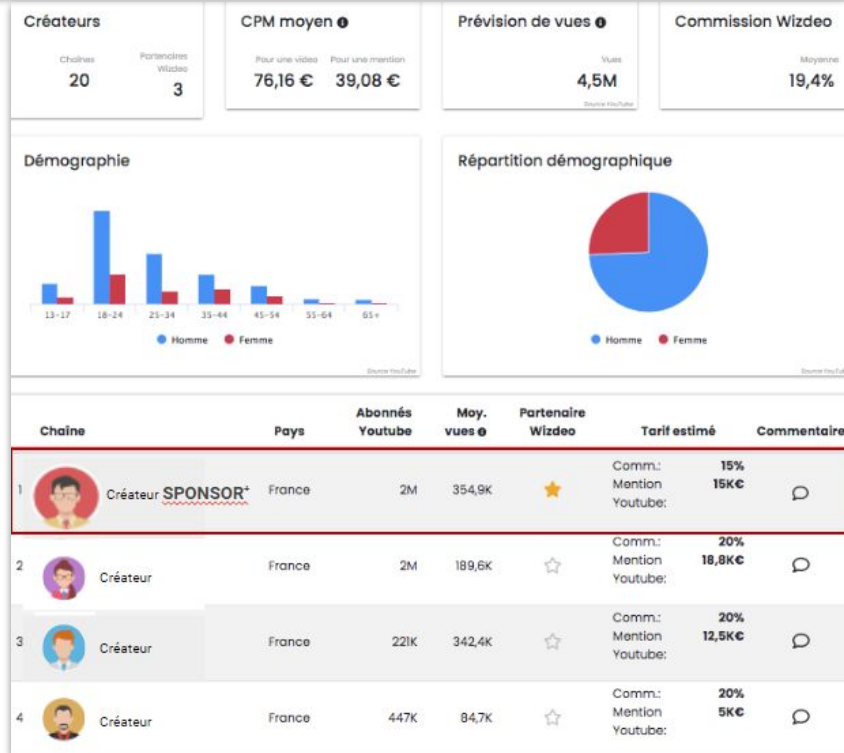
Créateurs

Chaînes
20

Partenaires Wizdeo
3

CPM moyen

Pour une vidéo
76,16 €

Pour une mention
39,08 €

Prévision de vues

Vues
4,5M

Source YouTube

Commission Wizdeo

Moyenne
19,4%

Démographie

13-17 18-24 25-34 35-44 45-54 55-64 65+

Homme Femme

Source YouTube

Répartition démographique

Homme Femme

Source YouTube

| | Chaîne | Pays | Abonnés Youtube | Moy. vues | Partenaire Wizdeo | Tarif estimé | | Commentaire |
|---|---|---|---|---|---|---|---|---|
| 1 | Créateur SPONSOR+ | France | 2M | 354,9K | | Comm.: Mention Youtube: | 15% 15K€ | |
| 2 | Créateur | France | 2M | 189,6K | | Comm.: Mention Youtube: | 20% 18,8K€ | |
| 3 | Créateur | France | 221K | 342,4K | | Comm.: Mention Youtube: | 20% 12,5K€ | |
| 4 | Créateur | France | 447K | 84,7K | | Comm.: Mention Youtube: | 20% 5K€ | |